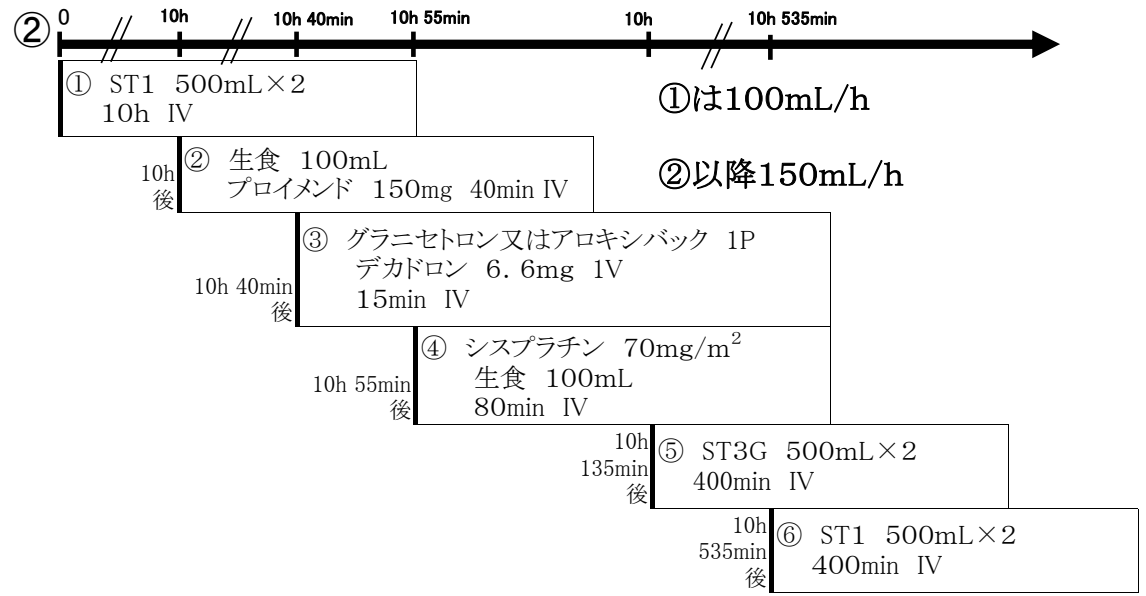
②
0 10h 10h 40min 10h 55min 10h 10h 535min

① ST1 500mL×2
10h IV

①は100mL/h

10h後
② 生食 100mL
プロイメンド 150mg 40min IV

②以降150mL/h

10h 40min後
③ グラニセトロン又はアロキシバック 1P
デカドロン 6.6mg 1V
15min IV

10h 55min後
④ シスプラチン 70mg/$m^2$
生食 100mL
80min IV

10h 135min後
⑤ ST3G 500mL×2
400min IV

10h 535min後
⑥ ST1 500mL×2
400min IV